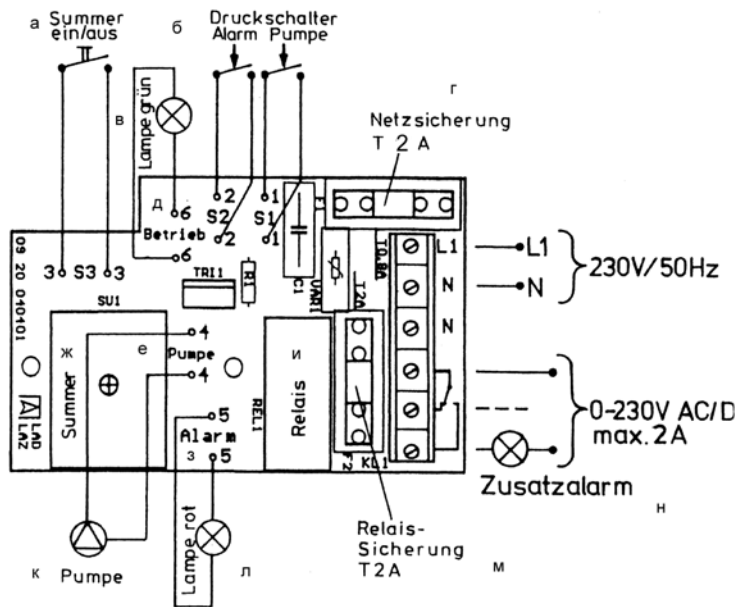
а Summer ein/aus

б

Druckschalter Alarm Pumpe

в

Lampe grün

г

Netzsicherung T 2 A

д 6 S2 2 1 S1

Betrieb 2 1

6

09 20 040101

3 S3 3

TRI1

R1

C1

VAR1

T0,8A

T2A

L1 — L1

N — N

N

230V/50Hz

SU1

ж

е

4

Pumpe

4

Summer

LAD LAZ

и

Relais

REL1

5

Alarm

з 5

F2

KL1

0-230V AC/D max. 2A

Zusatzalarm

н

Lampe rot

к Pumpe

л

Relais-Sicherung T2A

м